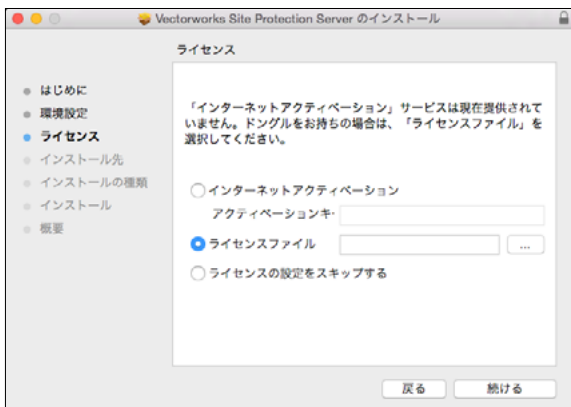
Vectorworks Site Protection Server のインストール

ライセンス

はじめに
環境設定
ライセンス
インストール先
インストールの種類
インストール
概要

「インターネットアクティベーション」サービスは現在提供されていません。ドングルをお持ちの場合は、「ライセンスファイル」を選択してください。

インターネットアクティベーション
アクティベーションキ·
ライセンスファイル
...
ライセンスの設定をスキップする

戻る
続ける